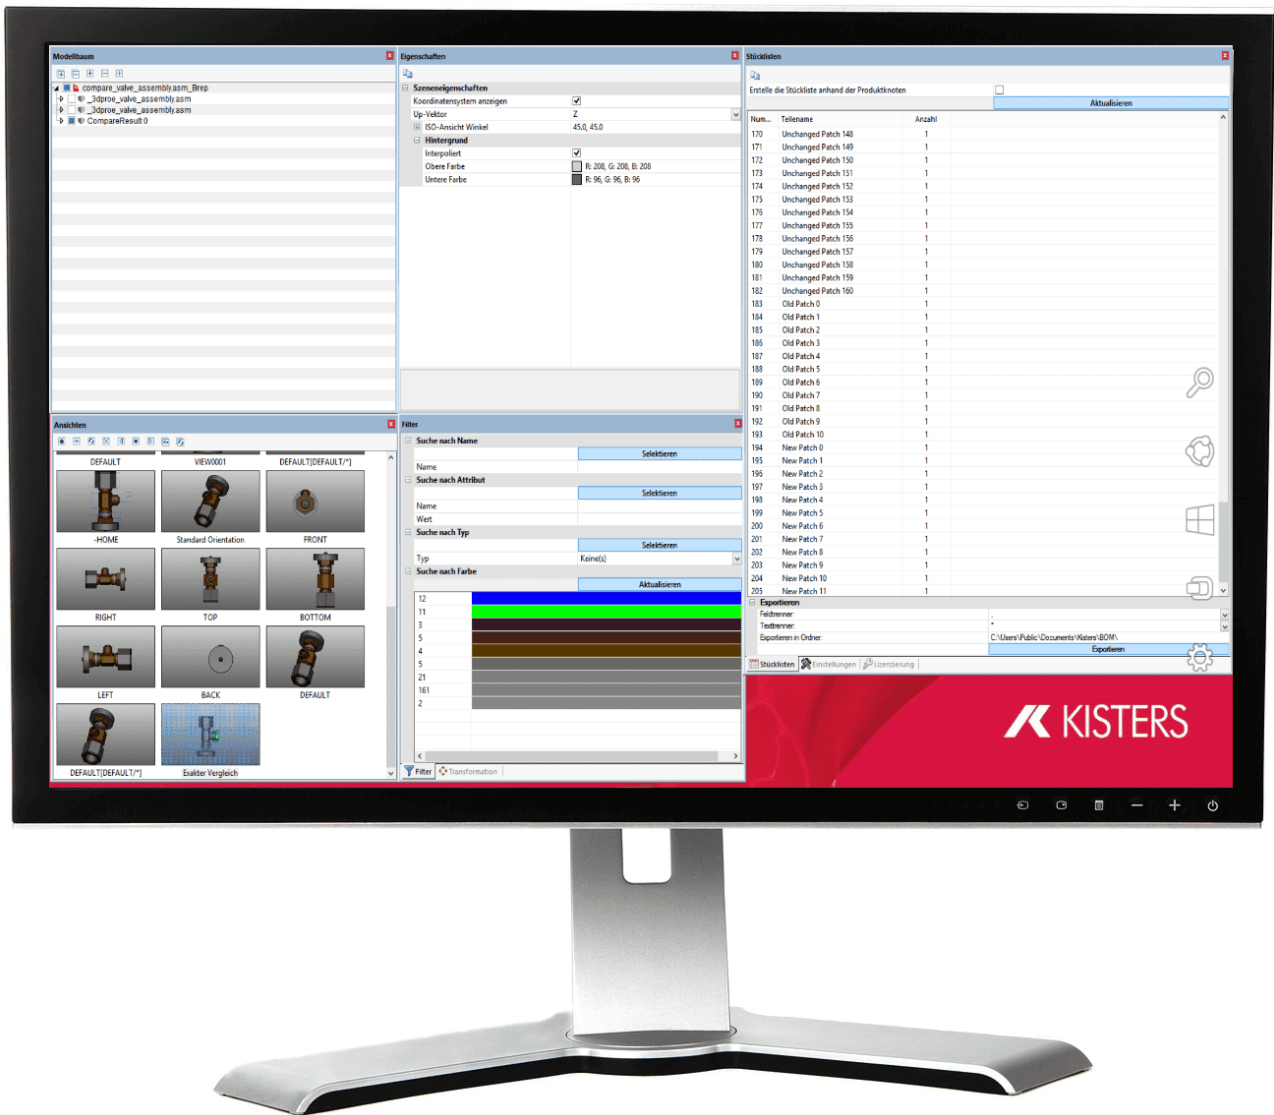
Modellbaum

compare_valve_assembly.asm_Brep
_3dproe_valve_assembly.asm
_3dproe_valve_assembly.asm
CompareResult 0

Eigenschaften

Szeneneigenschaften
Koordinatensystem anzeigen
Up-Vektor | Z
ISO-Ansicht Winkel | 45.0, 45.0
Hintergrund
Interpoliert
Obere Farbe | R: 208, G: 208, B: 208
Untere Farbe | R: 96, G: 96, B: 96

Stücklisten

Erstelle die Stückliste anhand der Produktknoten
Aktualisieren

| Num... | Teilename | Anzahl |
|---|---|---|
| 170 | Unchanged Patch 148 | 1 |
| 171 | Unchanged Patch 149 | 1 |
| 172 | Unchanged Patch 150 | 1 |
| 173 | Unchanged Patch 151 | 1 |
| 174 | Unchanged Patch 152 | 1 |
| 175 | Unchanged Patch 153 | 1 |
| 176 | Unchanged Patch 154 | 1 |
| 177 | Unchanged Patch 155 | 1 |
| 178 | Unchanged Patch 156 | 1 |
| 179 | Unchanged Patch 157 | 1 |
| 180 | Unchanged Patch 158 | 1 |
| 181 | Unchanged Patch 159 | 1 |
| 182 | Unchanged Patch 160 | 1 |
| 183 | Old Patch 0 | 1 |
| 184 | Old Patch 1 | 1 |
| 185 | Old Patch 2 | 1 |
| 186 | Old Patch 3 | 1 |
| 187 | Old Patch 4 | 1 |
| 188 | Old Patch 5 | 1 |
| 189 | Old Patch 6 | 1 |
| 190 | Old Patch 7 | 1 |
| 191 | Old Patch 8 | 1 |
| 192 | Old Patch 9 | 1 |
| 193 | Old Patch 10 | 1 |
| 194 | New Patch 0 | 1 |
| 195 | New Patch 1 | 1 |
| 196 | New Patch 2 | 1 |
| 197 | New Patch 3 | 1 |
| 198 | New Patch 4 | 1 |
| 199 | New Patch 5 | 1 |
| 200 | New Patch 6 | 1 |
| 201 | New Patch 7 | 1 |
| 202 | New Patch 8 | 1 |
| 203 | New Patch 9 | 1 |
| 204 | New Patch 10 | 1 |
| 205 | New Patch 11 | 1 |

Exportieren
Feldtrenner | ;
Texttrenner | "
Exportieren in Ordner | C:\Users\Public\Documents\Kisters\BOM\
Exportieren

Stücklisten | Einstellungen | Lizenzierung

Ansichten

DEFAULT | VIEW0001 | DEFAULT[DEFAULT/*]
-HOME | Standard Orientation | FRONT
RIGHT | TOP | BOTTOM
LEFT | BACK | DEFAULT
DEFAULT[DEFAULT/*] | Exakter Vergleich

Filter

Suche nach Name
Selektieren
Name
Suche nach Attribut
Selektieren
Name
Wert
Suche nach Typ
Selektieren
Typ | Keine(s)
Suche nach Farbe
Aktualisieren
12
11
3
5
4
5
21
161
2

Filter | Transformation

KISTERS